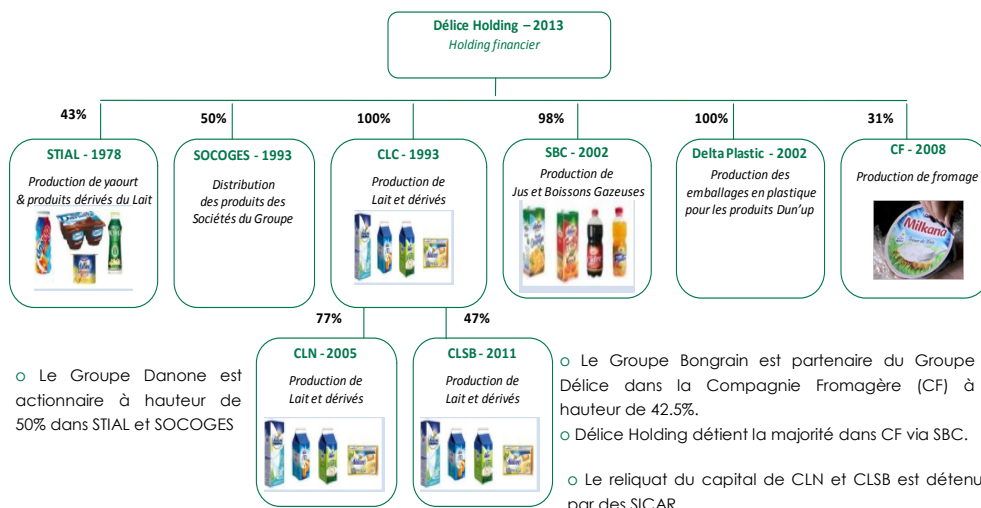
Délice Holding – 2013
Holding financier

43%
STIAL - 1978
Production de yaourt & produits dérivés du Lait

50%
SOCOGES - 1993
Distribution des produits des Sociétés du Groupe

100%
CLC - 1993
Production de Lait et dérivés

98%
SBC - 2002
Production de Jus et Boissons Gazeuses

100%
Delta Plastic - 2002
Production des emballages en plastique pour les produits Dun'up

31%
CF - 2008
Production de fromage

Milkana

77%
CLN - 2005
Production de Lait et dérivés

47%
CLSB - 2011
Production de Lait et dérivés

o Le Groupe Danone est actionnaire à hauteur de 50% dans STIAL et SOCOGES

o Le Groupe Bongrain est partenaire du Groupe Délice dans la Compagnie Fromagère (CF) à hauteur de 42.5%.

o Délice Holding détient la majorité dans CF via SBC.

o Le reliquat du capital de CLN et CLSB est détenu par des SICAR